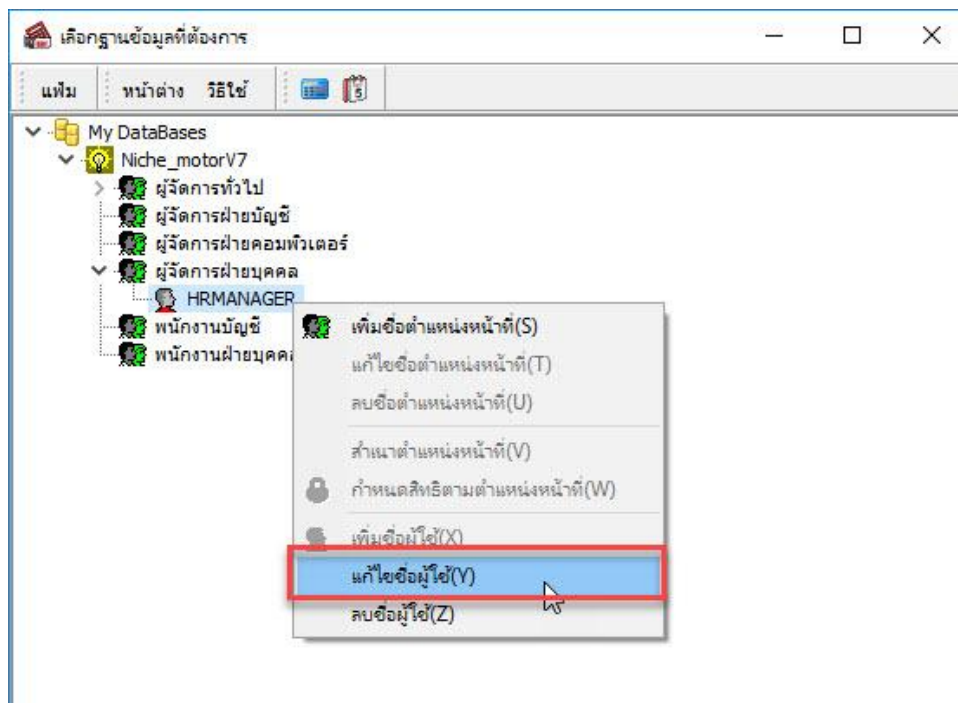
เลือกฐานข้อมูลที่ต้องการ

แฟ้ม หน้าต่าง วิธีใช้

My DataBases
Niche_motorV7
ผู้จัดการทั่วไป
ผู้จัดการฝ่ายบัญชี
ผู้จัดการฝ่ายคอมพิวเตอร์
ผู้จัดการฝ่ายบุคคล
HRMANAGER
พนักงานบัญชี
พนักงานฝ่ายบุคคล

เพิ่มชื่อตำแหน่งหน้าที่(S)
แก้ไขชื่อตำแหน่งหน้าที่(T)
ลบชื่อตำแหน่งหน้าที่(U)
สำเนาตำแหน่งหน้าที่(V)
กำหนดสิทธิตามตำแหน่งหน้าที่(W)
เพิ่มชื่อผู้ใช้(X)
แก้ไขชื่อผู้ใช้(Y)
ลบชื่อผู้ใช้(Z)